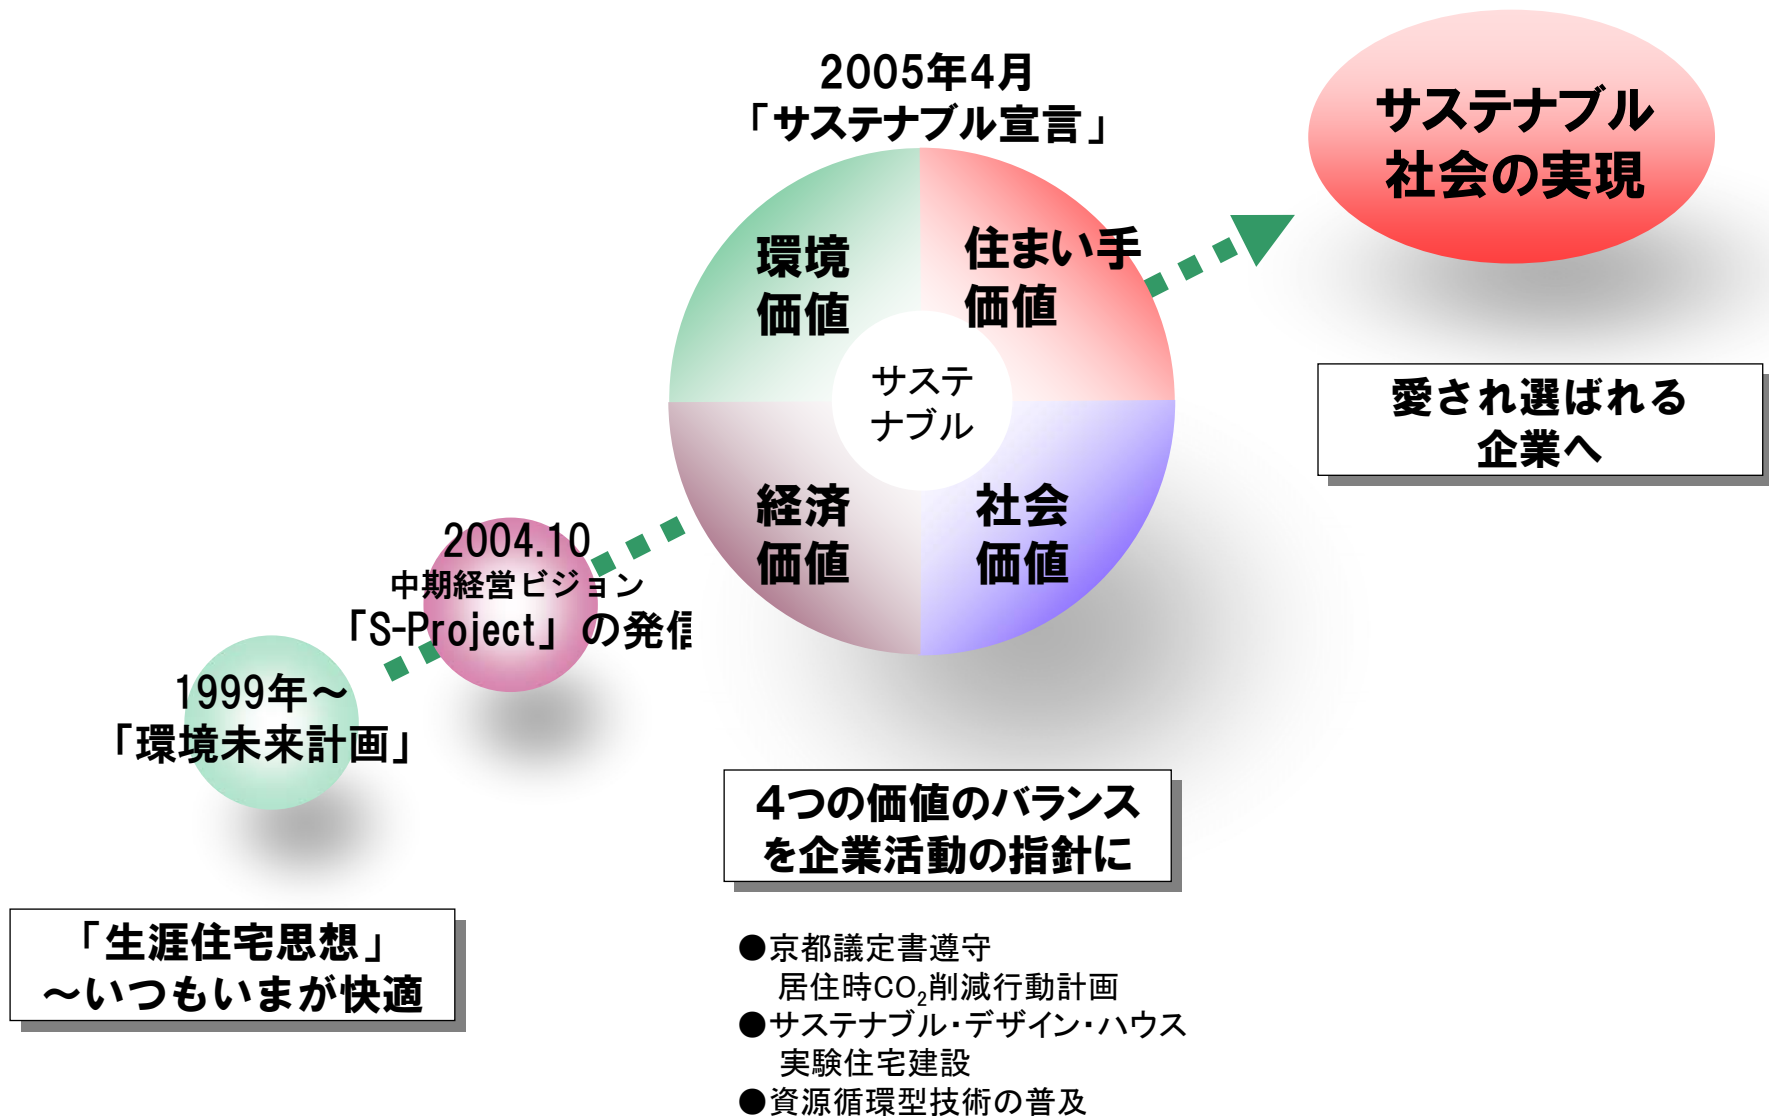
2005年4月
「サステナブル宣言」

サステナブル社会の実現

環境価値

住まい手価値

サステナブル

経済価値

社会価値

愛され選ばれる企業へ

2004.10
中期経営ビジョン
「S-Project」の発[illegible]

1999年～
「環境未来計画」

4つの価値のバランスを企業活動の指針に

「生涯住宅思想」
～いつもいまが快適

●京都議定書遵守
居住時$CO_2$削減行動計画
●サステナブル・デザイン・ハウス
実験住宅建設
●資源循環型技術の普及